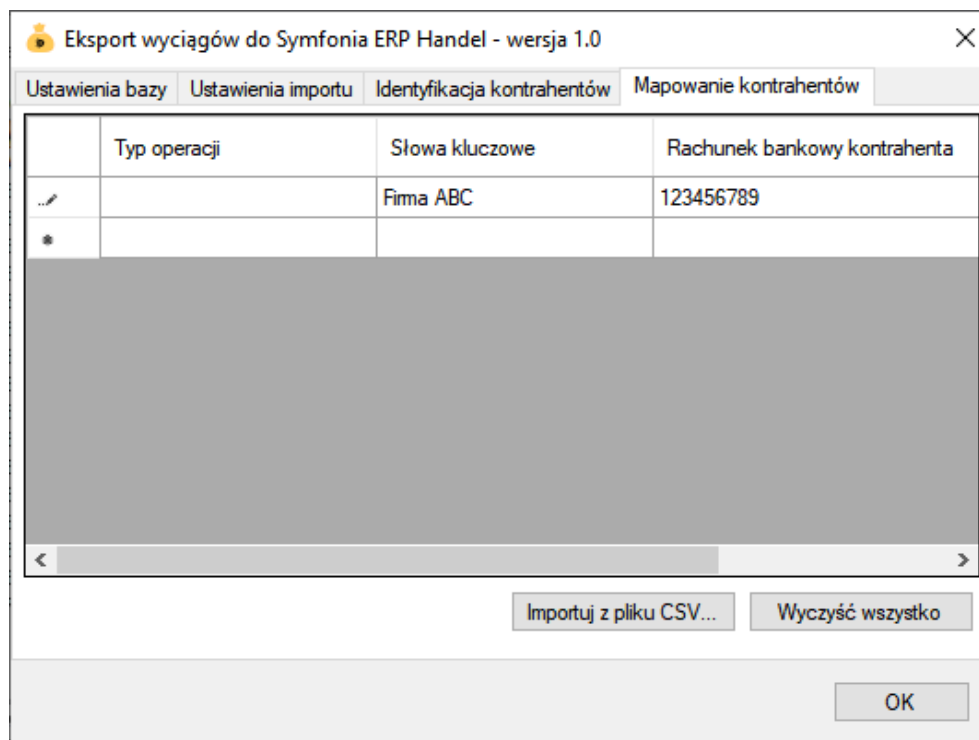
Eksport wyciągów do Symfonia ERP Handel - wersja 1.0

Ustawienia bazy | Ustawienia importu | Identyfikacja kontrahentów | Mapowanie kontrahentów

| | Typ operacji | Słowa kluczowe | Rachunek bankowy kontrahenta |
|---|---|---|---|
| | | Firma ABC | 123456789 |
| | | | |

Importuj z pliku CSV...

Wyczyść wszystko

OK